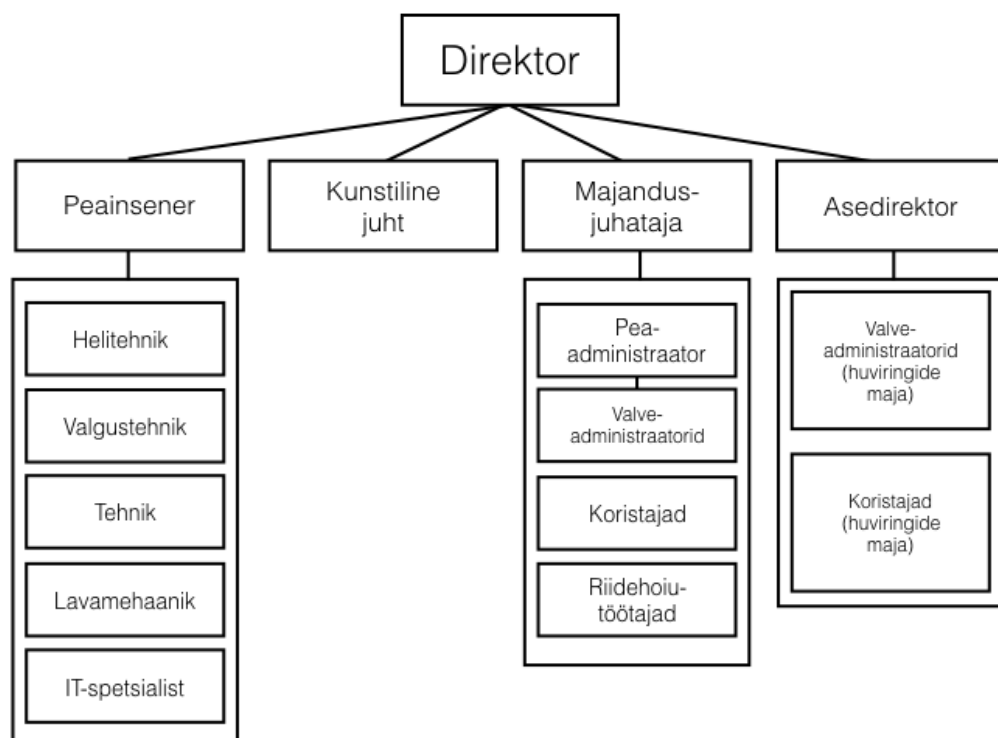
Direktor

Peainsener

Kunstiline juht

Majandus-juhataja

Asedirektor

Helitehnik

Valgustehnik

Tehnik

Lavamehaanik

IT-spetsialist

Pea-administraator

Valve-administraatorid

Koristajad

Riidehoiu-töötajad

Valve-administraatorid (huviringide maja)

Koristajad (huviringide maja)